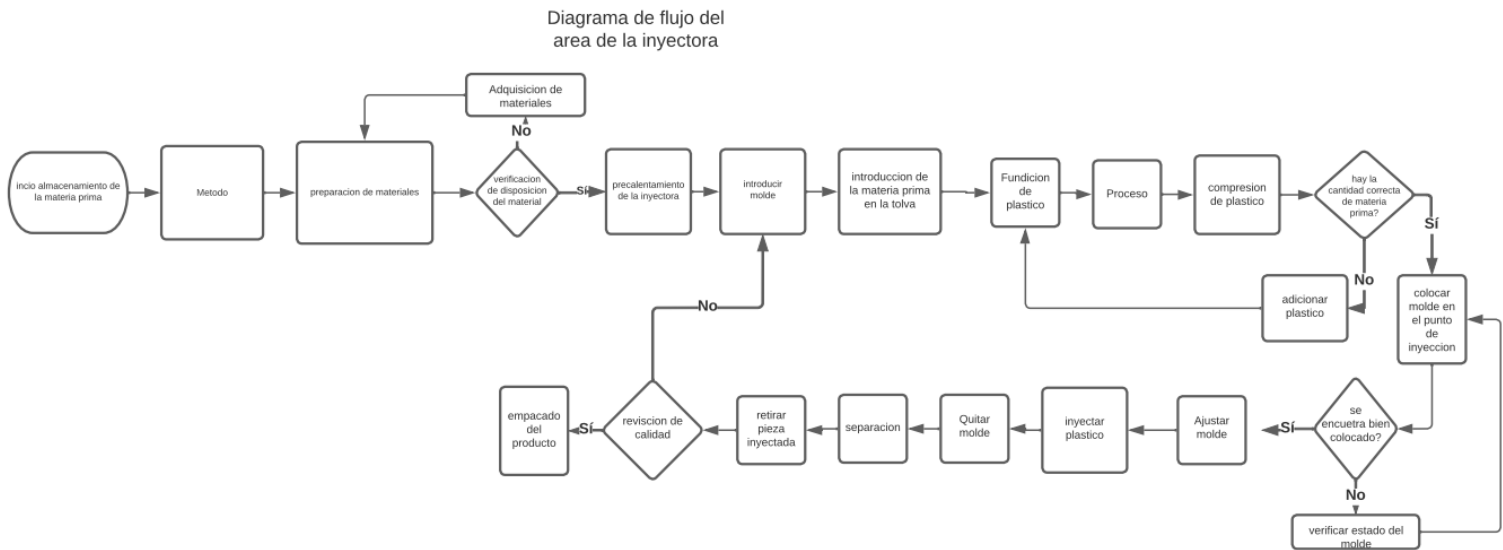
Diagrama de flujo del area de la inyectora

incio almacenamiento de la materia prima

Metodo

preparacion de materiales

Adquisicion de materiales

No

verificacion de disposicion del material

Sí

precalentamiento de la inyectora

introducir molde

introduccion de la materia prima en la tolva

Fundicion de plastico

Proceso

compresion de plastico

hay la cantidad correcta de materia prima?

Sí

No

adicionar plastico

colocar molde en el punto de inyeccion

se encuetra bien colocado?

Sí

No

verificar estado del molde

Ajustar molde

inyectar plastico

Quitar molde

separacion

retirar pieza inyectada

revision de calidad

No

Sí

empacado del producto